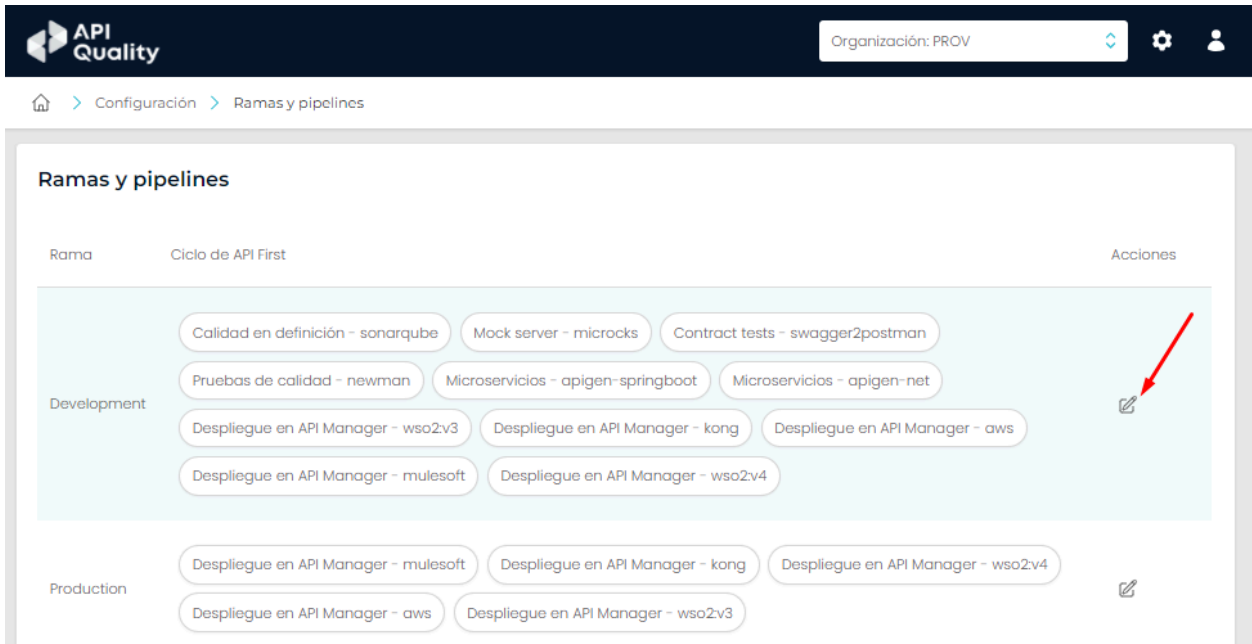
API Quality

Organización: PROV

Configuración > Ramas y pipelines

Ramas y pipelines

| Rama | Ciclo de API First | Acciones |
|---|---|---|
| Development | Calidad en definición - sonarqube · Mock server - microcks · Contract tests - swagger2postman · Pruebas de calidad - newman · Microservicios - apigen-springboot · Microservicios - apigen-net · Despliegue en API Manager - wso2:v3 · Despliegue en API Manager - kong · Despliegue en API Manager - aws · Despliegue en API Manager - mulesoft · Despliegue en API Manager - wso2:v4 | |
| Production | Despliegue en API Manager - mulesoft · Despliegue en API Manager - kong · Despliegue en API Manager - wso2:v4 · Despliegue en API Manager - aws · Despliegue en API Manager - wso2:v3 | |